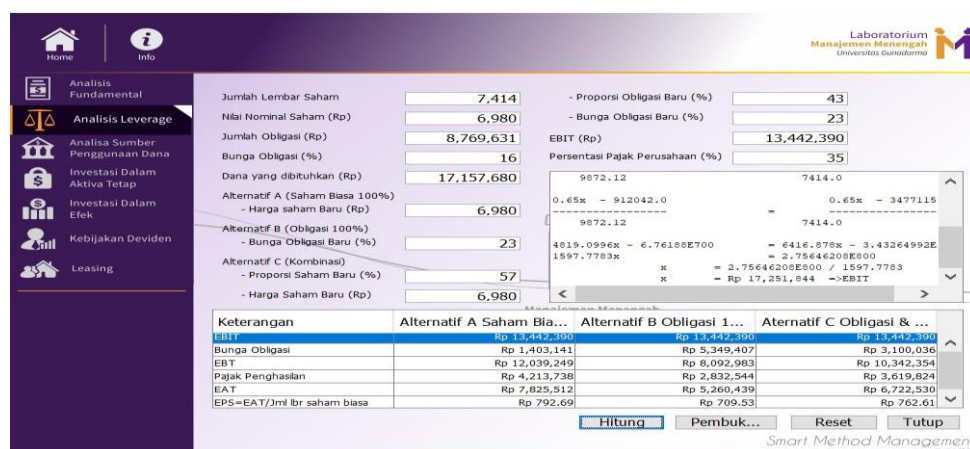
Home Info

Laboratorium
Manajemen Menengah
Universitas Gunadarma

Analisis Fundamental
Analisis Leverage
Analisa Sumber Penggunaan Dana
Investasi Dalam Aktiva Tetap
Investasi Dalam Efek
Kebijakan Deviden
Leasing

Jumlah Lembar Saham 7,414
Nilai Nominal Saham (Rp) 6,980
Jumlah Obligasi (Rp) 8,769,631
Bunga Obligasi (%) 16
Dana yang dibituhkan (Rp) 17,157,680
Alternatif A (Saham Biasa 100%)
- Harga saham Baru (Rp) 6,980
Alternatif B (Obligasi 100%)
- Bunga Obligasi Baru (%) 23
Alternatif C (Kombinasi)
- Proporsi Saham Baru (%) 57
- Harga Saham Baru (Rp) 6,980

- Proporsi Obligasi Baru (%) 43
- Bunga Obligasi Baru (%) 23
EBIT (Rp) 13,442,390
Persentasi Pajak Perusahaan (%) 35

9872.12 7414.0
0.65x - 912042.0 = 0.65x - 3477115
---------------- ----------------
9872.12 7414.0
4819.0996x - 6.76188E700 = 6416.878x - 3.43264992E
1597.7783x = 2.75646208E800
x = 2.75646208E800 / 1597.7783
x = Rp 17,251,844 ->EBIT

Manajemen Menengah

| Keterangan | Alternatif A Saham Bia... | Alternatif B Obligasi 1... | Aternatif C Obligasi & ... |
|---|---|---|---|
| EBIT | Rp 13,442,390 | Rp 13,442,390 | Rp 13,442,390 |
| Bunga Obligasi | Rp 1,403,141 | Rp 5,349,407 | Rp 3,100,036 |
| EBT | Rp 12,039,249 | Rp 8,092,983 | Rp 10,342,354 |
| Pajak Penghasilan | Rp 4,213,738 | Rp 2,832,544 | Rp 3,619,824 |
| EAT | Rp 7,825,512 | Rp 5,260,439 | Rp 6,722,530 |
| EPS=EAT/Jml lbr saham biasa | Rp 792.69 | Rp 709.53 | Rp 762.61 |

Hitung Pembuk... Reset Tutup
Smart Method Managemen